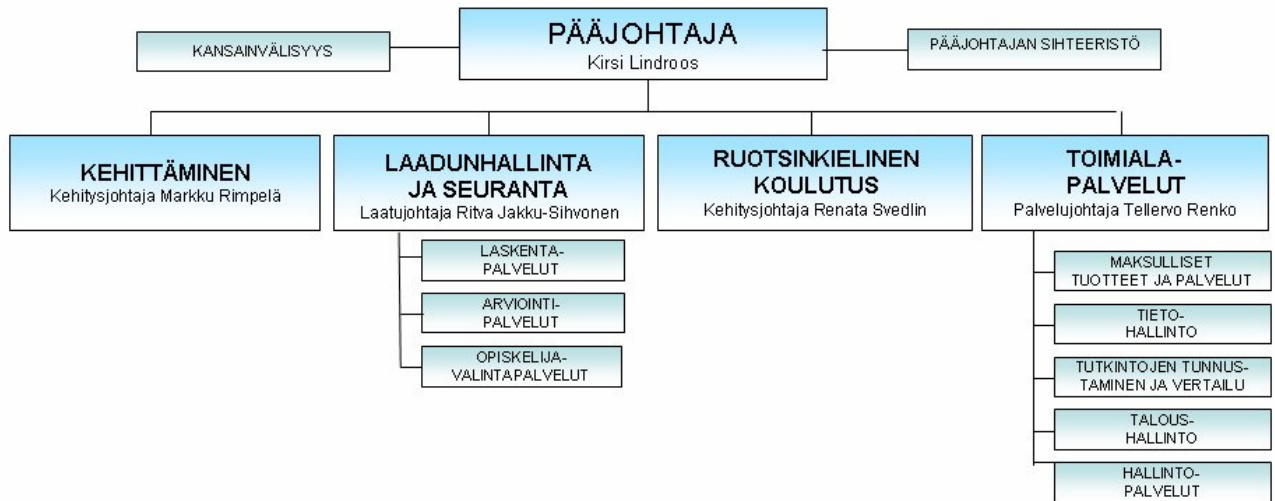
KANSAINVÄLISYYS

PÄÄJOHTAJA
Kirsi Lindroos

PÄÄJOHTAJAN SIHTEERISTÖ

KEHITTÄMINEN
Kehitysjohtaja Markku Rimpelä

LAADUNHALLINTA JA SEURANTA
Laatujohtaja Ritva Jakku-Sihvonen

LASKENTA-PALVELUT

ARVIOINTI-PALVELUT

OPISKELIJA-VALINTAPALVELUT

RUOTSINKIELINEN KOULUTUS
Kehitysjohtaja Renata Svedlin

TOIMIALA-PALVELUT
Palvelujohtaja Tellervo Renko

MAKSULLISET TUOTTEET JA PALVELUT

TIETO-HALLINTO

TUTKINTOJEN TUNNUS-TAMINEN JA VERTAILU

TALOUS-HALLINTO

HALLINTO-PALVELUT